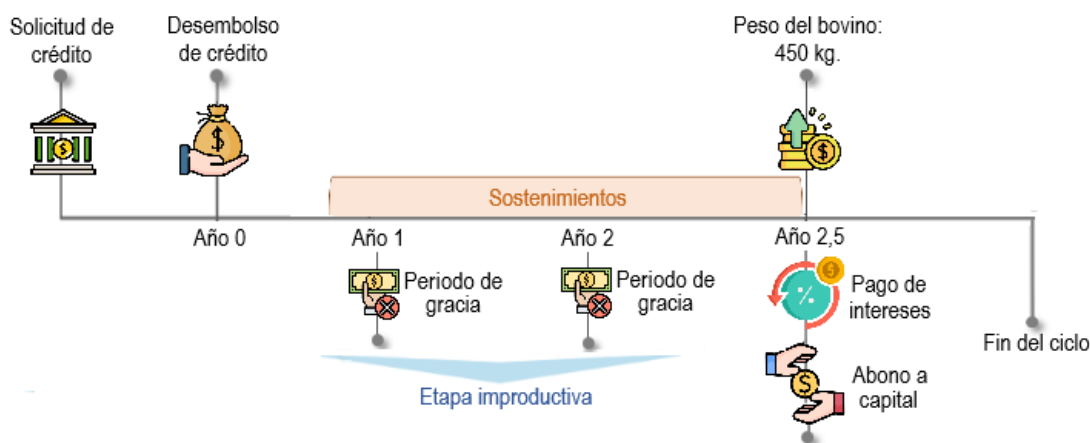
Solicitud de crédito

Desembolso de crédito

Peso del bovino: 450 kg.

Sostenimientos

Año 0

Año 1

Año 2

Año 2,5

Periodo de gracia

Periodo de gracia

Pago de intereses

Fin del ciclo

Etapa improductiva

Abono a capital